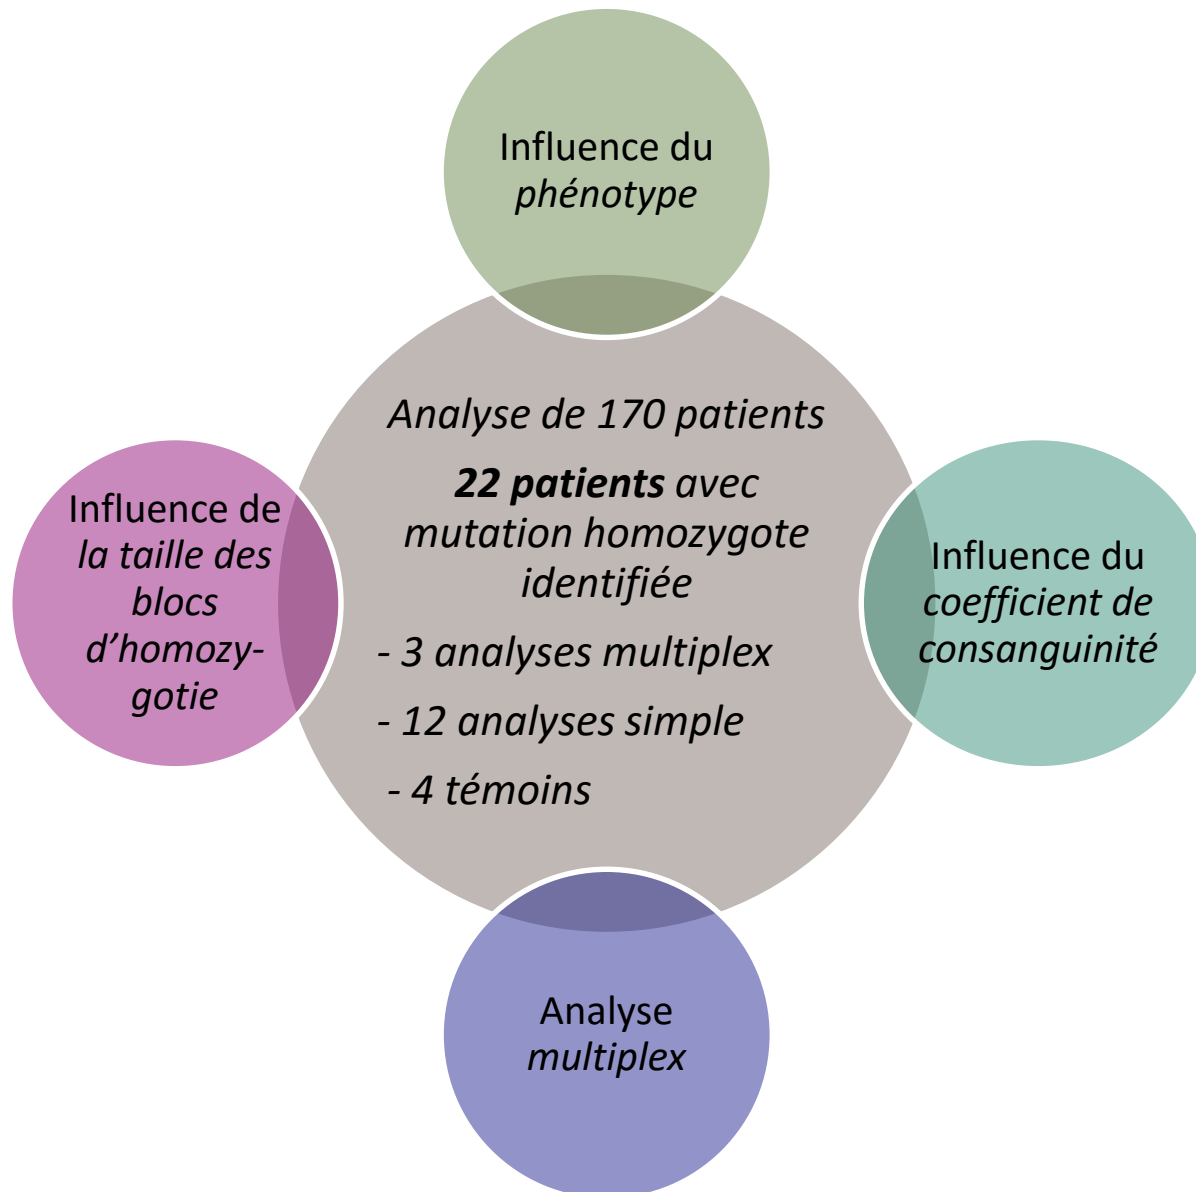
Influence du phénotype

Analyse de 170 patients

**22 patients** avec mutation homozygote identifiée

- 3 analyses multiplex

- 12 analyses simple

- 4 témoins

Influence de la taille des blocs d'homozygotie

Influence du coefficient de consanguinité

Analyse multiplex